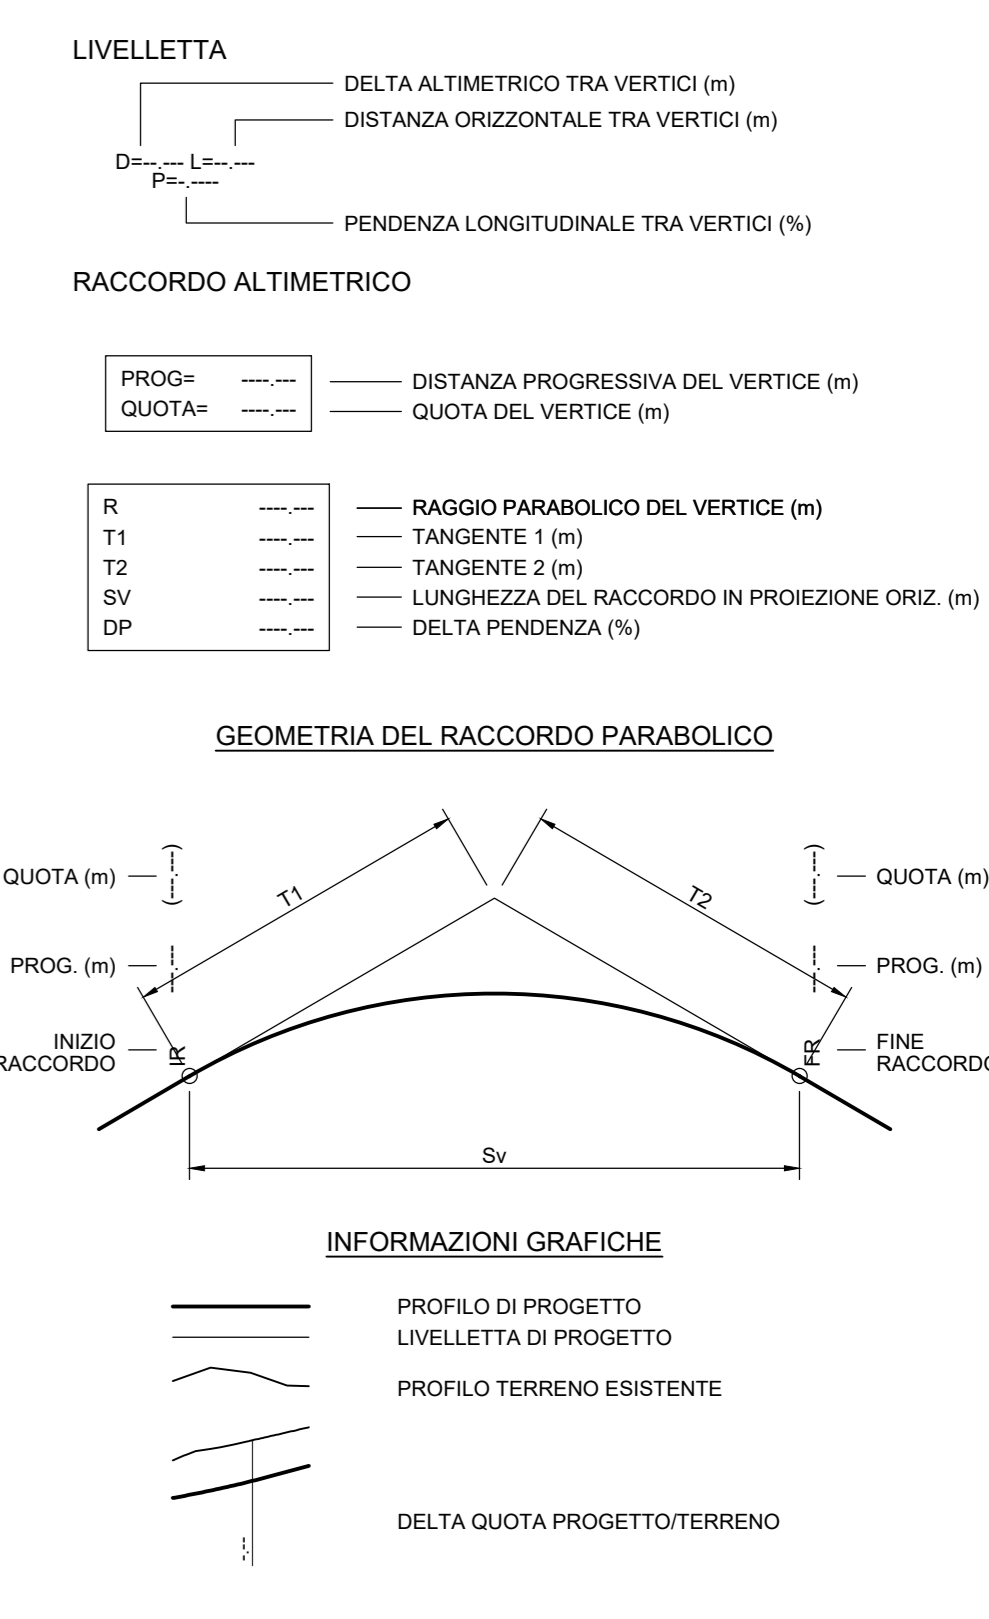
LIVELLETTA

DELTA ALTIMETRICO TRA VERTICI (m)
DISTANZA ORIZZONTALE TRA VERTICI (m)
D=--.--- L=--.---
P=-.----
PENDENZA LONGITUDINALE TRA VERTICI (%)

RACCORDO ALTIMETRICO

| PROG= | ----.--- |
|---|---|
| QUOTA= | ----.--- |

DISTANZA PROGRESSIVA DEL VERTICE (m)
QUOTA DEL VERTICE (m)

| R | ----.--- |
|---|---|
| T1 | ----.--- |
| T2 | ----.--- |
| SV | ----.--- |
| DP | ----.--- |

RAGGIO PARABOLICO DEL VERTICE (m)
TANGENTE 1 (m)
TANGENTE 2 (m)
LUNGHEZZA DEL RACCORDO IN PROIEZIONE ORIZ. (m)
DELTA PENDENZA (%)

GEOMETRIA DEL RACCORDO PARABOLICO

QUOTA (m)
(----.---)
T1
T2
QUOTA (m)
(----.---)
PROG. (m)
----.---
PROG. (m)
----.---
INIZIO RACCORDO
IR
FR
FINE RACCORDO
Sv

INFORMAZIONI GRAFICHE

PROFILO DI PROGETTO
LIVELLETTA DI PROGETTO
PROFILO TERRENO ESISTENTE
-.--
DELTA QUOTA PROGETTO/TERRENO